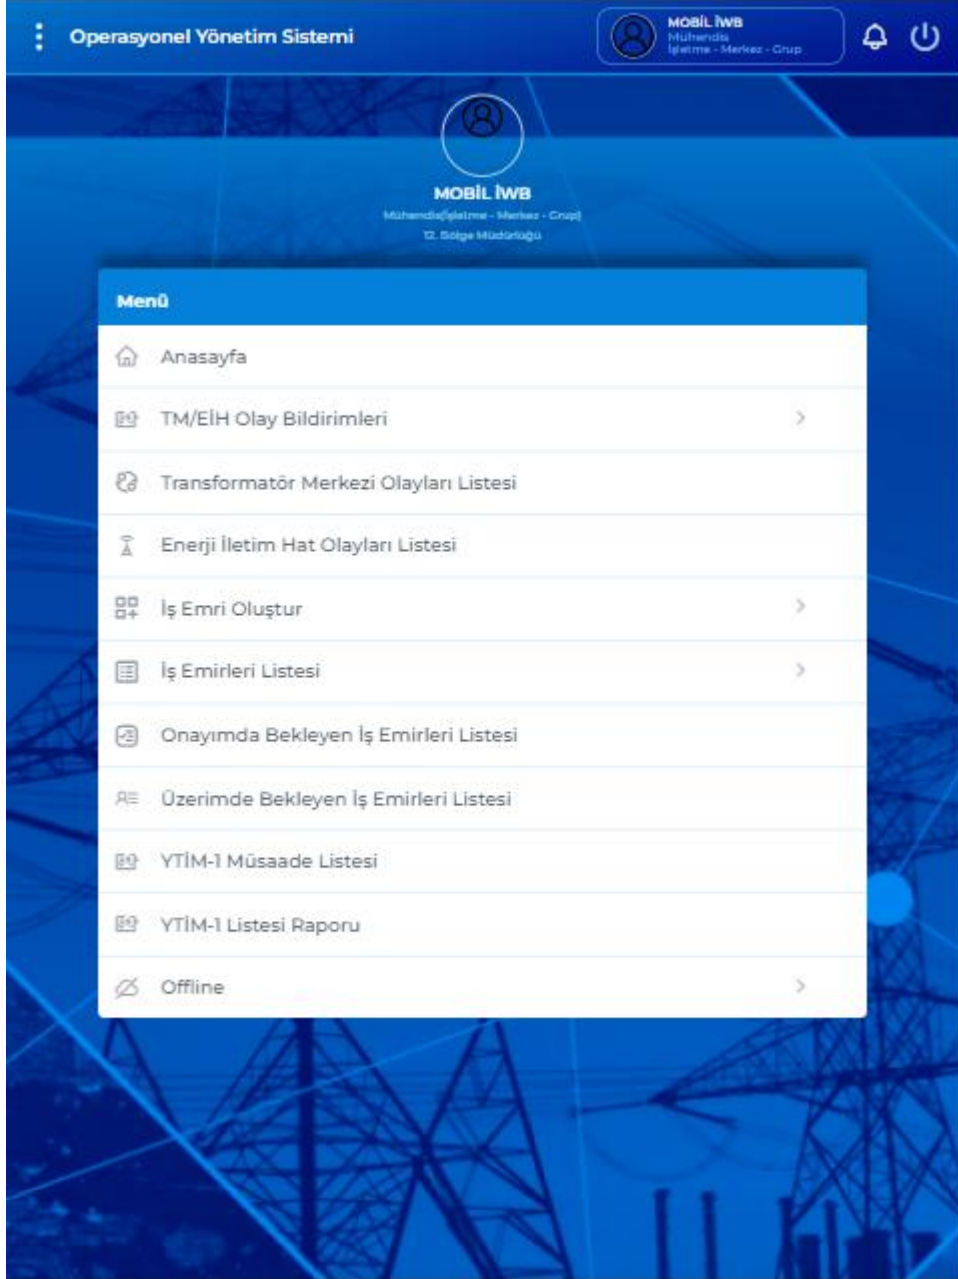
Operasyonel Yönetim Sistemi

MOBİL İWB
Mühendis
İşletme - Merkez - Grup

MOBİL İWB
Mühendis(İşletme - Merkez - Grup)
12. Bölge Müdürlüğü

Menü

Anasayfa

TM/EİH Olay Bildirimleri

Transformatör Merkezi Olayları Listesi

Enerji İletim Hat Olayları Listesi

İş Emri Oluştur

İş Emirleri Listesi

Onayımda Bekleyen İş Emirleri Listesi

Üzerimde Bekleyen İş Emirleri Listesi

YTİM-1 Müsaade Listesi

YTİM-1 Listesi Raporu

Offline